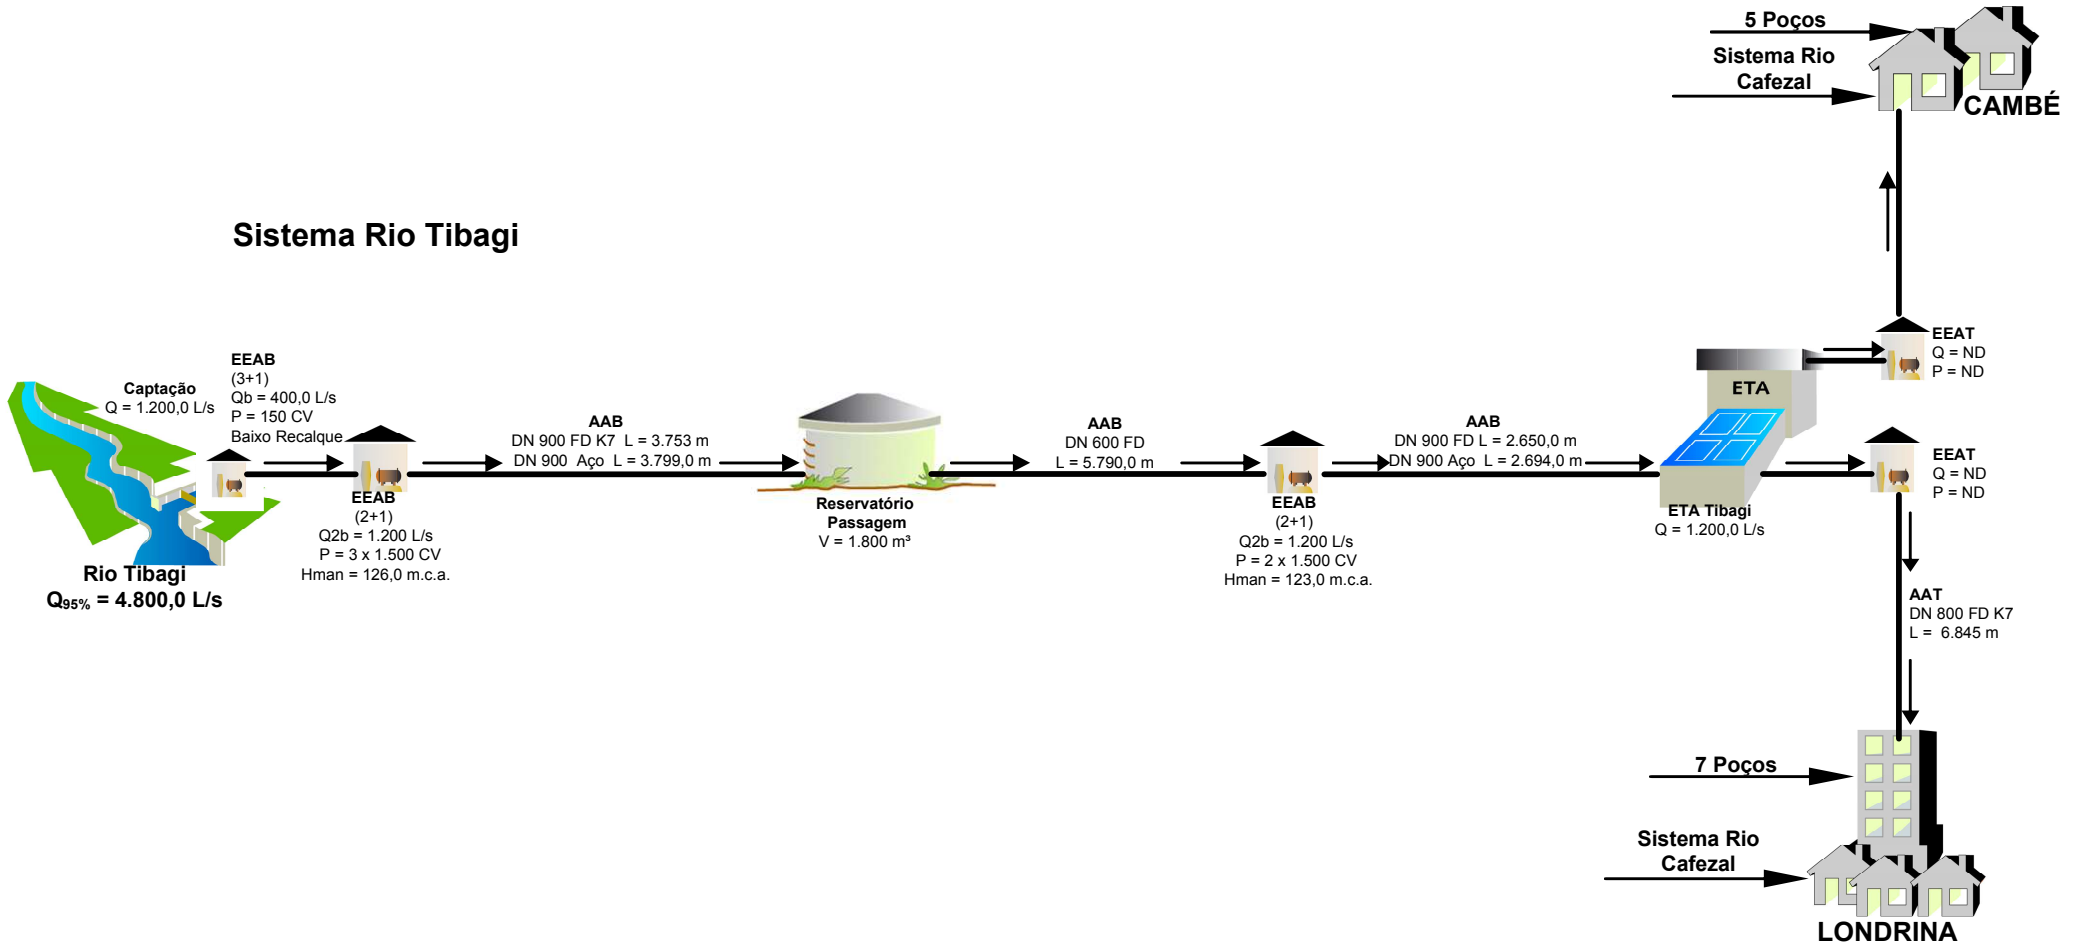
5 Poços

Sistema Rio Cafezal

CAMBÉ

Sistema Rio Tibagi

EEAT
Q = ND
P = ND

ETA

Captação
Q = 1.200,0 L/s

EEAB
(3+1)
Qb = 400,0 L/s
P = 150 CV
Baixo Recalque

AAB
DN 900 FD K7 L = 3.753 m
DN 900 Aço L = 3.799,0 m

AAB
DN 600 FD
L = 5.790,0 m

AAB
DN 900 FD L = 2.650,0 m
DN 900 Aço L = 2.694,0 m

EEAT
Q = ND
P = ND

EEAB
(2+1)
Q2b = 1.200 L/s
P = 3 x 1.500 CV
Hman = 126,0 m.c.a.

Reservatório
Passagem
V = 1.800 m³

EEAB
(2+1)
Q2b = 1.200 L/s
P = 2 x 1.500 CV
Hman = 123,0 m.c.a.

ETA Tibagi
Q = 1.200,0 L/s

Rio Tibagi
$Q_{95\%}$ = 4.800,0 L/s

AAT
DN 800 FD K7
L = 6.845 m

7 Poços

Sistema Rio Cafezal

LONDRINA